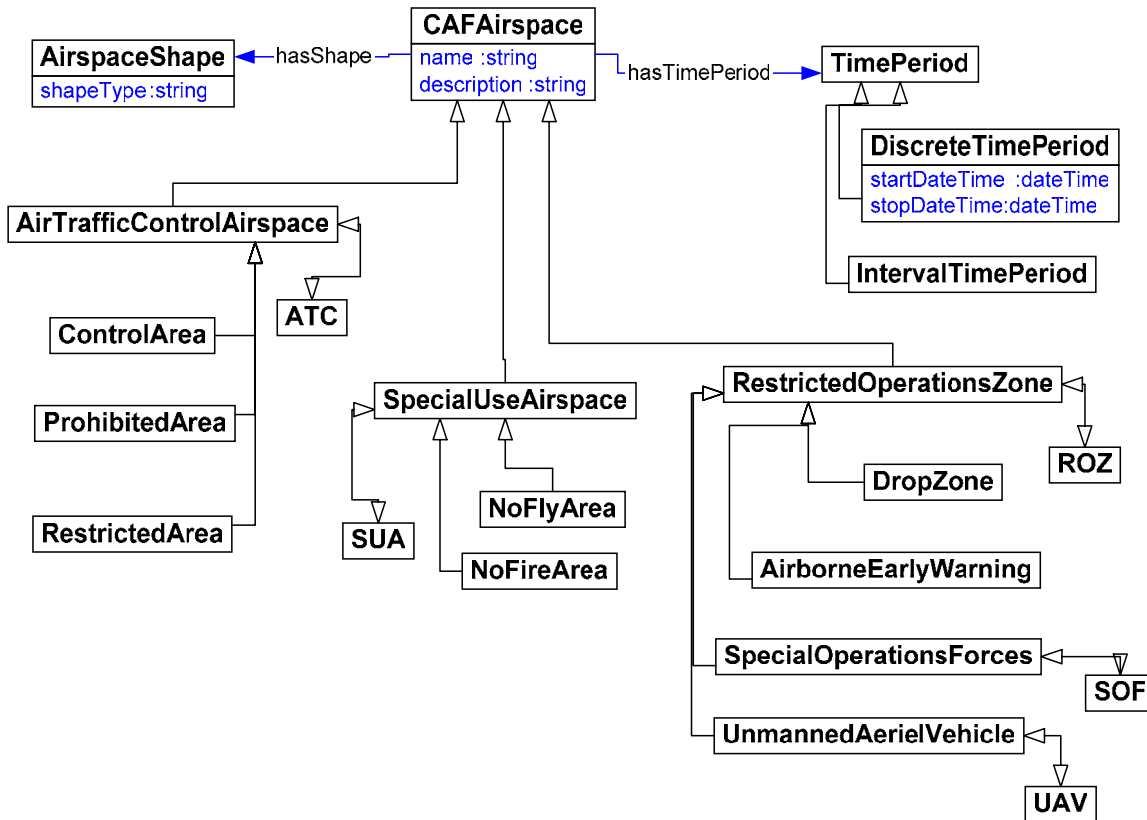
CAFAirspace
name :string
description :string

AirspaceShape
shapeType :string

hasShape

hasTimePeriod

TimePeriod

DiscreteTimePeriod
startDateTime :dateTime
stopDateTime:dateTime

IntervalTimePeriod

AirTrafficControlAirspace

ATC

ControlArea

ProhibitedArea

RestrictedArea

SpecialUseAirspace

SUA

NoFlyArea

NoFireArea

RestrictedOperationsZone

ROZ

DropZone

AirborneEarlyWarning

SpecialOperationsForces

SOF

UnmannedAerielVehicle

UAV